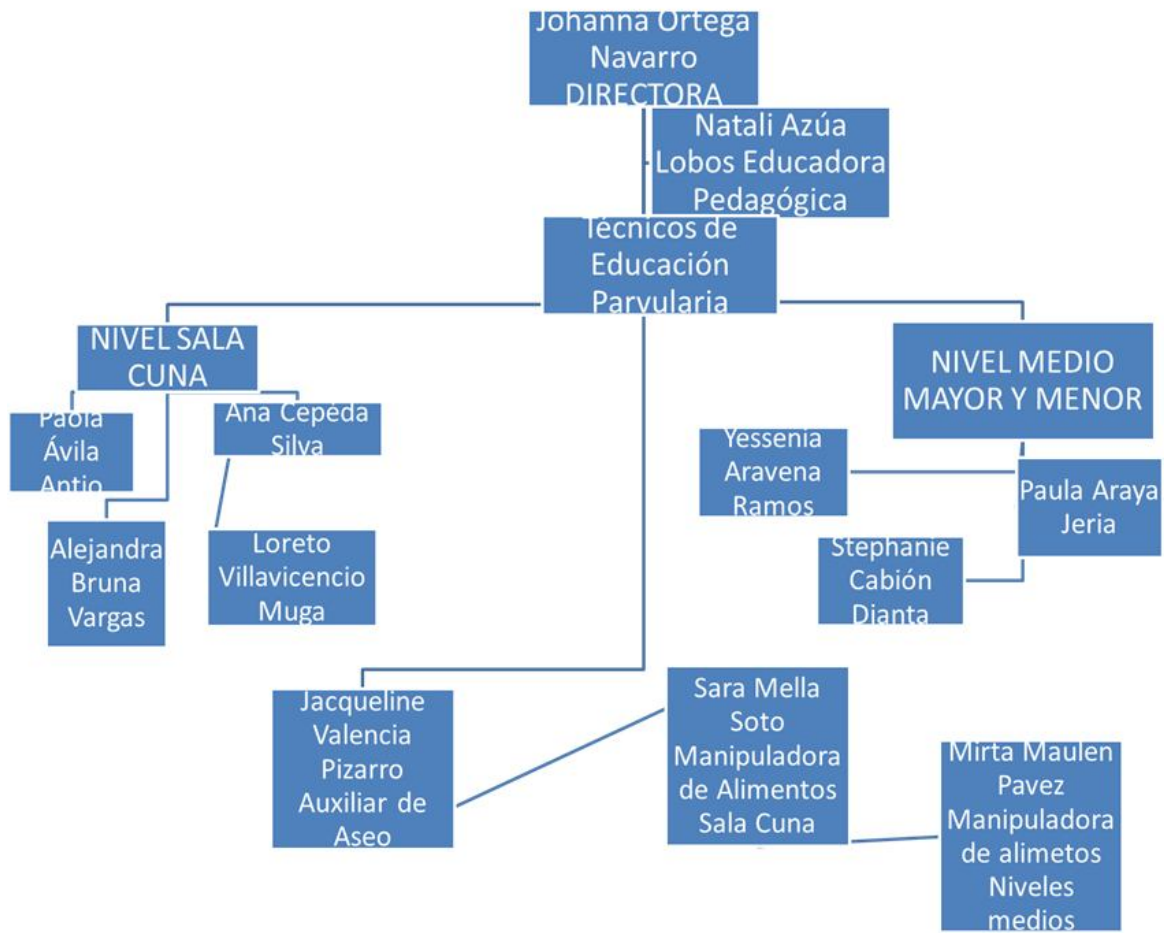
Johanna Ortega Navarro DIRECTORA

Natali Azúa Lobos Educadora Pedagógica

Técnicos de Educación Parvularia

NIVEL SALA CUNA

NIVEL MEDIO MAYOR Y MENOR

Paola Ávila Antio

Ana Cepeda Silva

Alejandra Bruna Vargas

Loreto Villavicencio Muga

Yessenia Aravena Ramos

Paula Araya Jeria

Stephanie Cabión Dianta

Jacqueline Valencia Pizarro Auxiliar de Aseo

Sara Mella Soto Manipuladora de Alimentos Sala Cuna

Mirta Maulen Pavez Manipuladora de alimetos Niveles medios